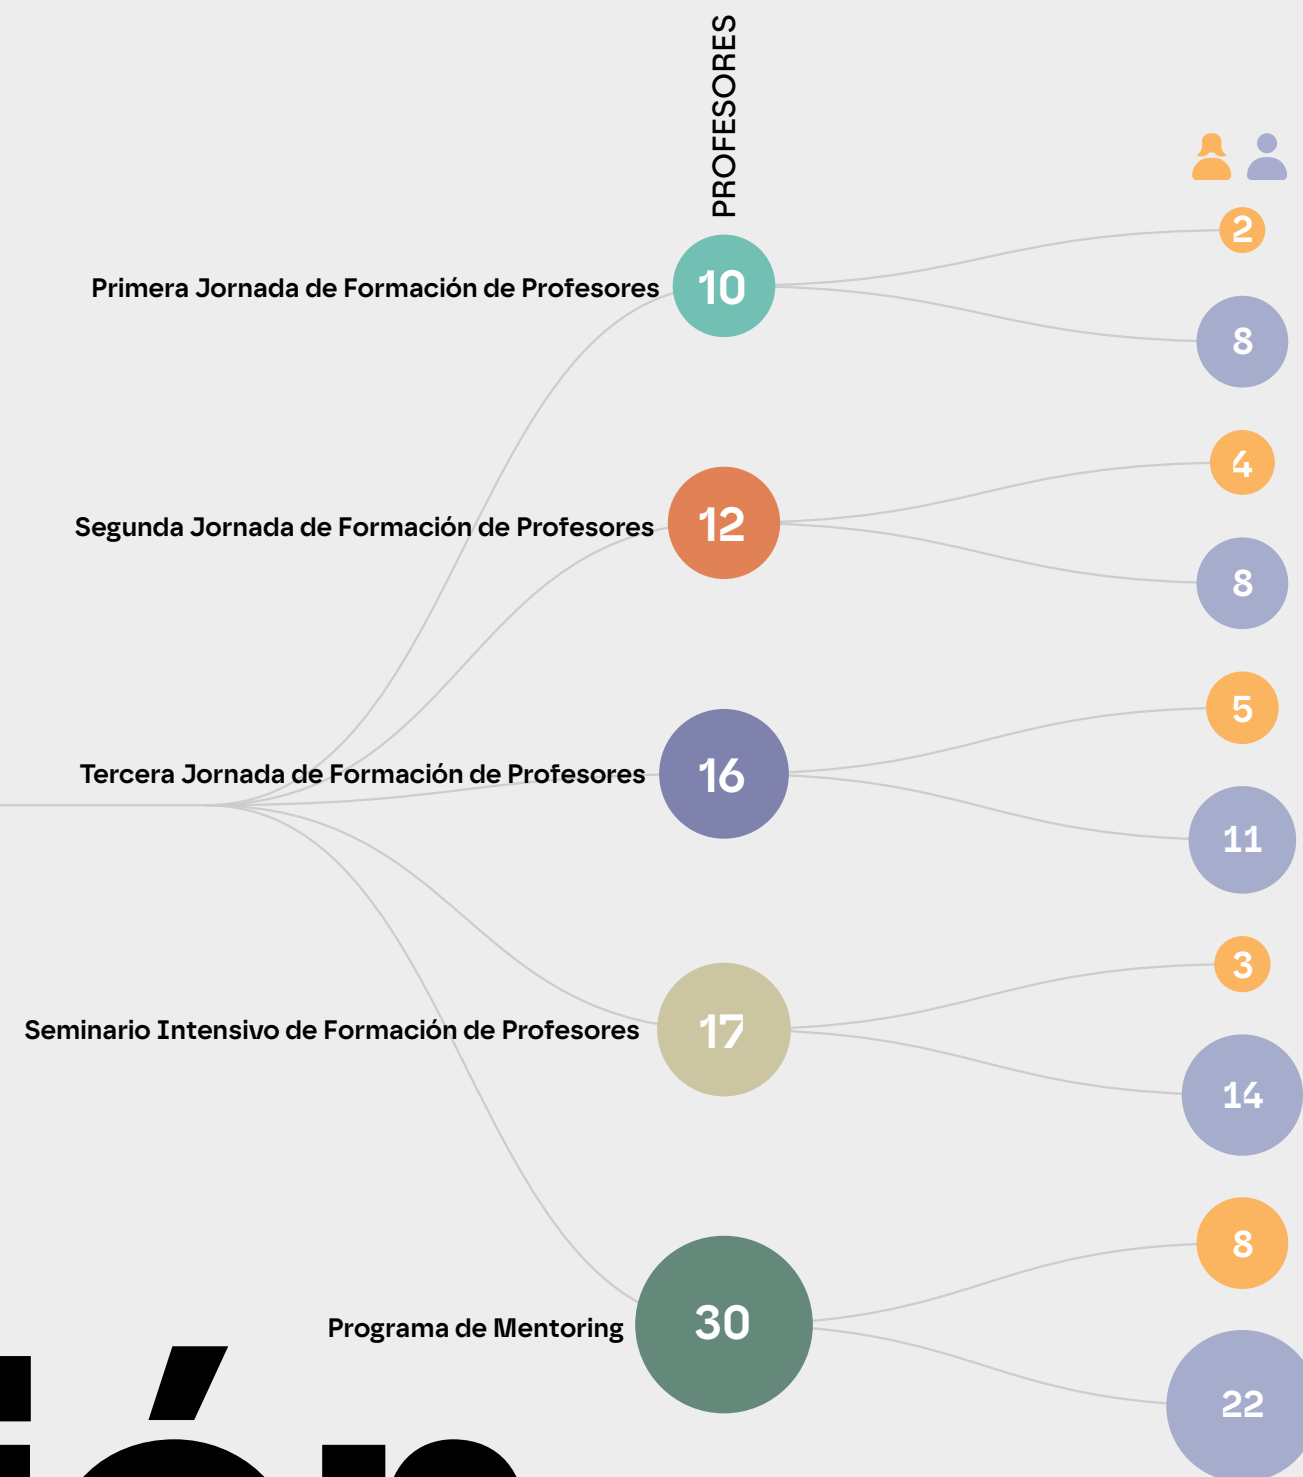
PROFESORES

Primera Jornada de Formación de Profesores 10 2 8

Segunda Jornada de Formación de Profesores 12 4 8

Tercera Jornada de Formación de Profesores 16 5 11

Seminario Intensivo de Formación de Profesores 17 3 14

Programa de Mentoring 30 8 22